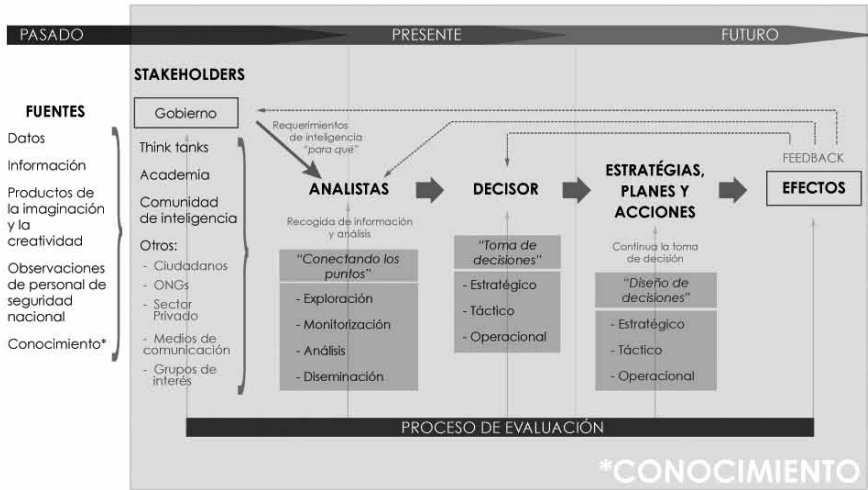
PASADO PRESENTE FUTURO

STAKEHOLDERS

FUENTES

Datos

Información

Productos de la imaginación y la creatividad

Observaciones de personal de seguridad nacional

Conocimiento*

Gobierno

Requerimientos de inteligencia "para qué"

Think tanks

Academia

Comunidad de inteligencia

Otros:
- Ciudadanos
- ONGs
- Sector Privado
- Medios de comunicación
- Grupos de interés

ANALISTAS

Recogida de información y análisis

"Conectando los puntos"

- Exploración
- Monitorización
- Análisis
- Diseminación

DECISOR

"Toma de decisiones"

- Estratégico
- Táctico
- Operacional

ESTRATÉGIAS, PLANES Y ACCIONES

Continúa la toma de decisión

"Diseño de decisiones"

- Estratégico
- Táctico
- Operacional

FEEDBACK

EFECTOS

PROCESO DE EVALUACIÓN

*CONOCIMIENTO